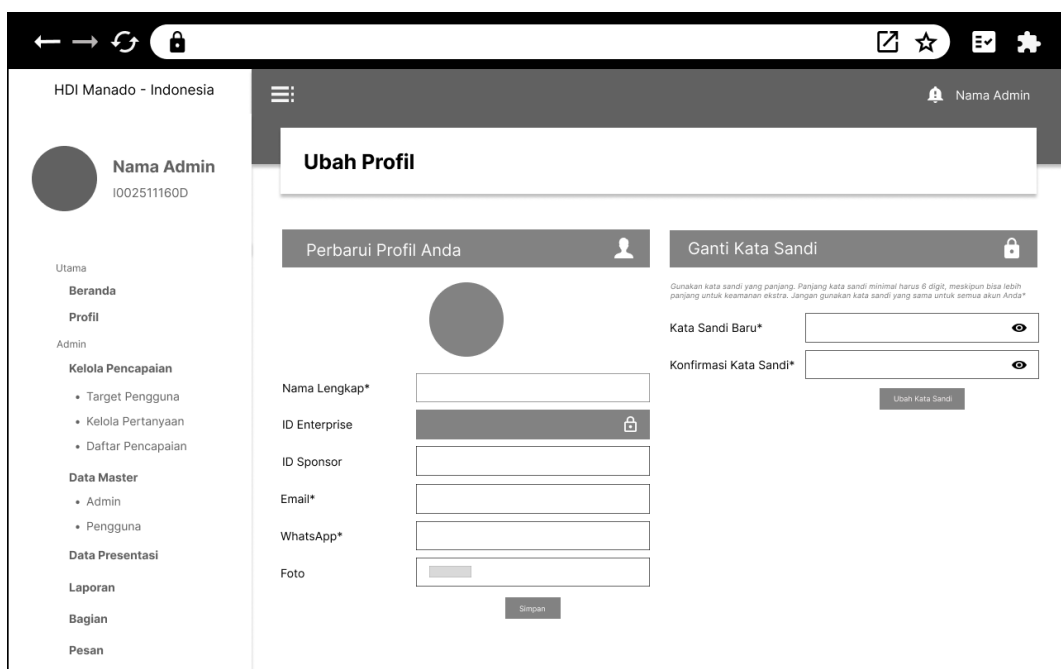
HDI Manado - Indonesia

Nama Admin

Nama Admin
I002511160D

Utama
Beranda
Profil
Admin
Kelola Pencapaian
• Target Pengguna
• Kelola Pertanyaan
• Daftar Pencapaian
Data Master
• Admin
• Pengguna
Data Presentasi
Laporan
Bagian
Pesan

Ubah Profil

Perbarui Profil Anda

Nama Lengkap*
ID Enterprise
ID Sponsor
Email*
WhatsApp*
Foto

Simpan

Ganti Kata Sandi

Gunakan kata sandi yang panjang. Panjang kata sandi minimal harus 6 digit, meskipun bisa lebih panjang untuk keamanan ekstra. Jangan gunakan kata sandi yang sama untuk semua akun Anda*

Kata Sandi Baru*
Konfirmasi Kata Sandi*

Ubah Kata Sandi